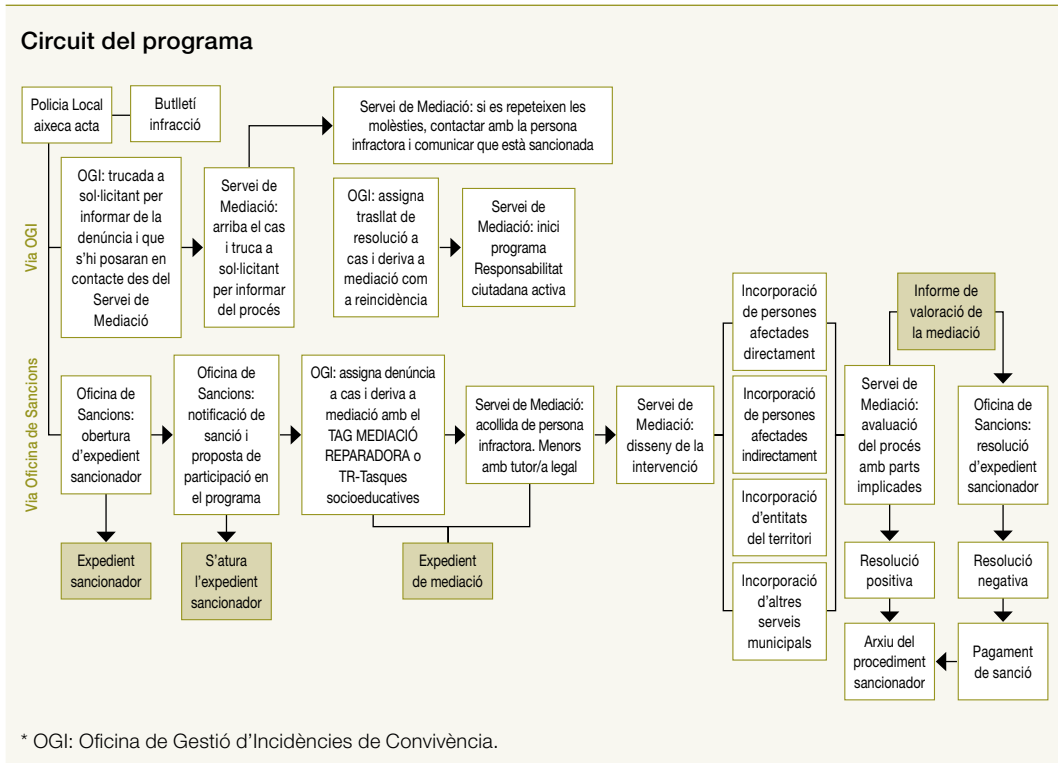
Circuit del programa

Policia Local aixeca acta

Butlletí infracció

Via OGI

OGI: trucada a sol·licitant per informar de la denúncia i que s'hi posaran en contacte des del Servei de Mediació

Servei de Mediació: arriba el cas i truca a sol·licitant per informar del procés

Servei de Mediació: si es repeteixen les molèsties, contactar amb la persona infractora i comunicar que està sancionada

OGI: assigna trasllat de resolució a cas i deriva a mediació com a reincidència

Servei de Mediació: inici programa Responsabilitat ciutadana activa

Via Oficina de Sancions

Oficina de Sancions: obertura d'expedient sancionador

Expedient sancionador

Oficina de Sancions: notificació de sanció i proposta de participació en el programa

S'atura l'expedient sancionador

OGI: assigna denúncia a cas i deriva a mediació amb el TAG MEDIACIÓ REPARADORA o TR-Tasques socioeducatives

Servei de Mediació: acollida de persona infractora. Menors amb tutor/a legal

Expedient de mediació

Servei de Mediació: disseny de la intervenció

Incorporació de persones afectades directament

Incorporació de persones afectades indirectament

Incorporació d'entitats del territori

Incorporació d'altres serveis municipals

Informe de valoració de la mediació

Servei de Mediació: avaluació del procés amb parts implicades

Resolució positiva

Arxiu del procediment sancionador

Oficina de Sancions: resolució d'expedient sancionador

Resolució negativa

Pagament de sanció

* OGI: Oficina de Gestió d'Incidències de Convivència.